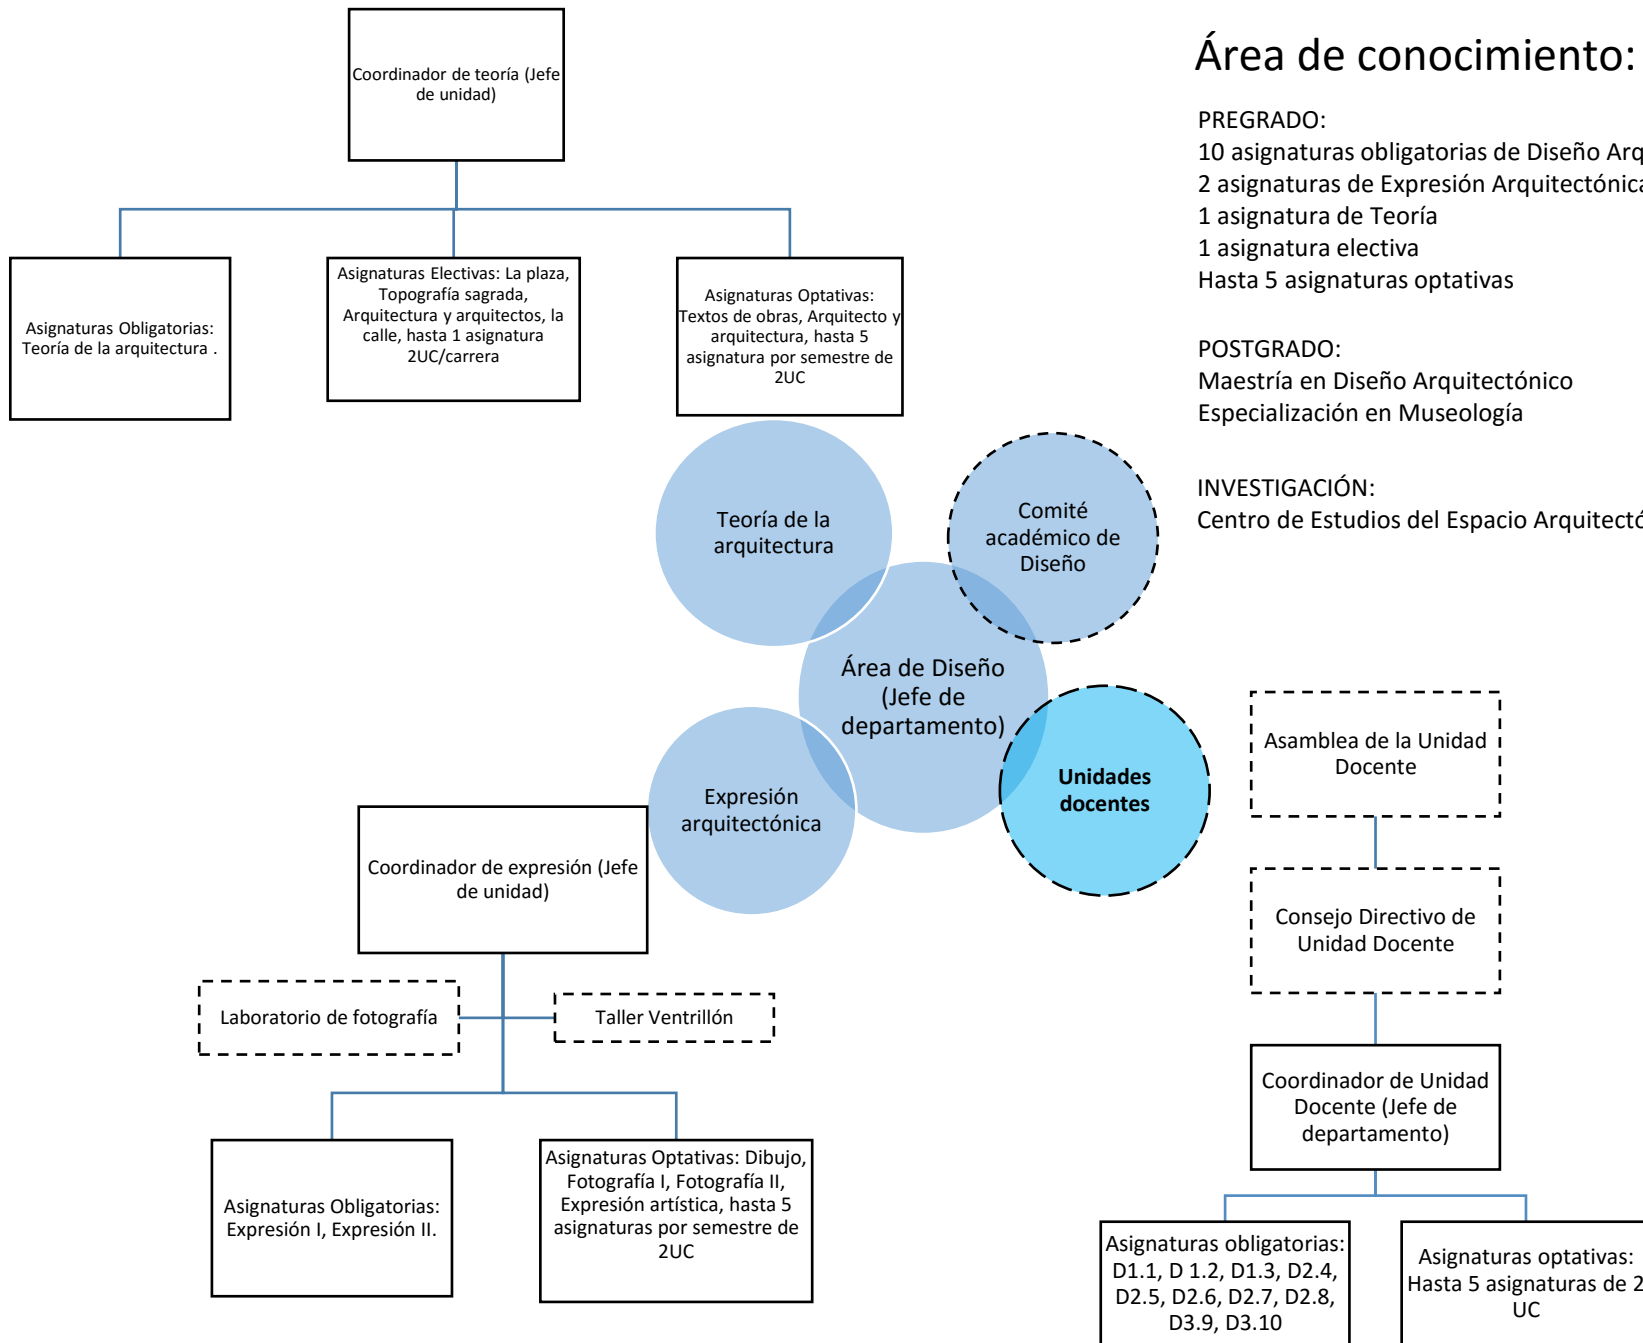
Coordinador de teoría (Jefe de unidad)

Asignaturas Obligatorias: Teoría de la arquitectura .

Asignaturas Electivas: La plaza, Topografía sagrada, Arquitectura y arquitectos, la calle, hasta 1 asignatura 2UC/carrera

Asignaturas Optativas: Textos de obras, Arquitecto y arquitectura, hasta 5 asignatura por semestre de 2UC

Área de conocimiento:

PREGRADO:
10 asignaturas obligatorias de Diseño Arq
2 asignaturas de Expresión Arquitectónica
1 asignatura de Teoría
1 asignatura electiva
Hasta 5 asignaturas optativas

POSTGRADO:
Maestría en Diseño Arquitectónico
Especialización en Museología

INVESTIGACIÓN:
Centro de Estudios del Espacio Arquitectó

Teoría de la arquitectura

Comité académico de Diseño

Área de Diseño (Jefe de departamento)

Expresión arquitectónica

Unidades docentes

Asamblea de la Unidad Docente

Consejo Directivo de Unidad Docente

Coordinador de Unidad Docente (Jefe de departamento)

Asignaturas obligatorias: D1.1, D 1.2, D1.3, D2.4, D2.5, D2.6, D2.7, D2.8, D3.9, D3.10

Asignaturas optativas: Hasta 5 asignaturas de 2 UC

Coordinador de expresión (Jefe de unidad)

Laboratorio de fotografía

Taller Ventrillón

Asignaturas Obligatorias: Expresión I, Expresión II.

Asignaturas Optativas: Dibujo, Fotografía I, Fotografía II, Expresión artística, hasta 5 asignaturas por semestre de 2UC